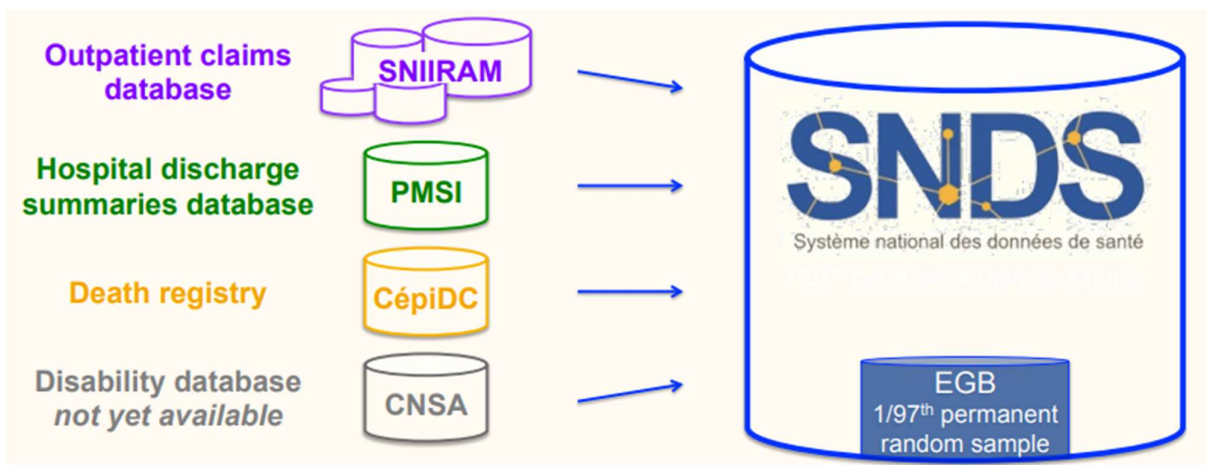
Outpatient claims database

SNIIRAM

Hospital discharge summaries database

PMSI

Death registry

CépiDC

Disability database
*not yet available*

CNSA

SNDS

Système national des données de santé

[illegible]

EGB
1/97$^{th}$ permanent random sample